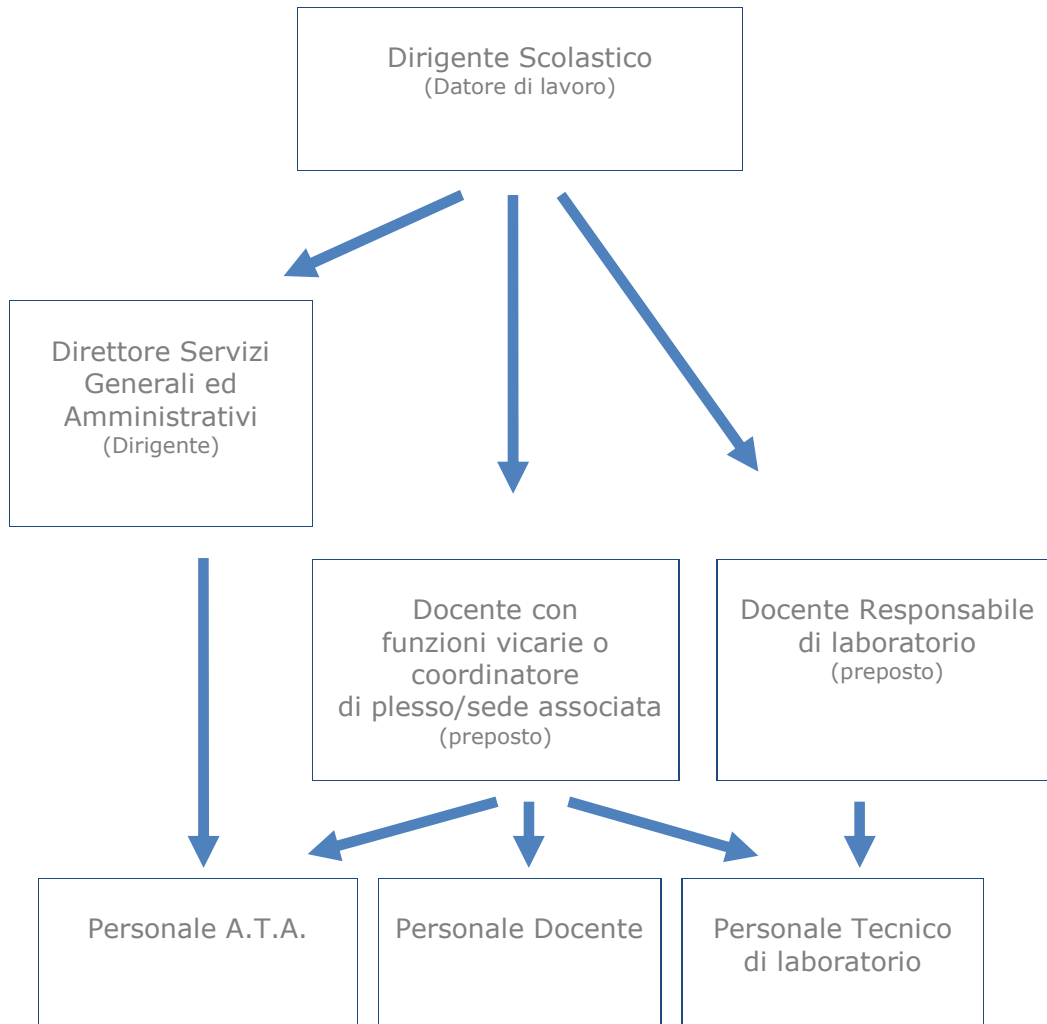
Dirigente Scolastico
(Datore di lavoro)

Direttore Servizi Generali ed Amministrativi
(Dirigente)

Docente con funzioni vicarie o coordinatore di plesso/sede associata
(preposto)

Docente Responsabile di laboratorio
(preposto)

Personale A.T.A.

Personale Docente

Personale Tecnico di laboratorio